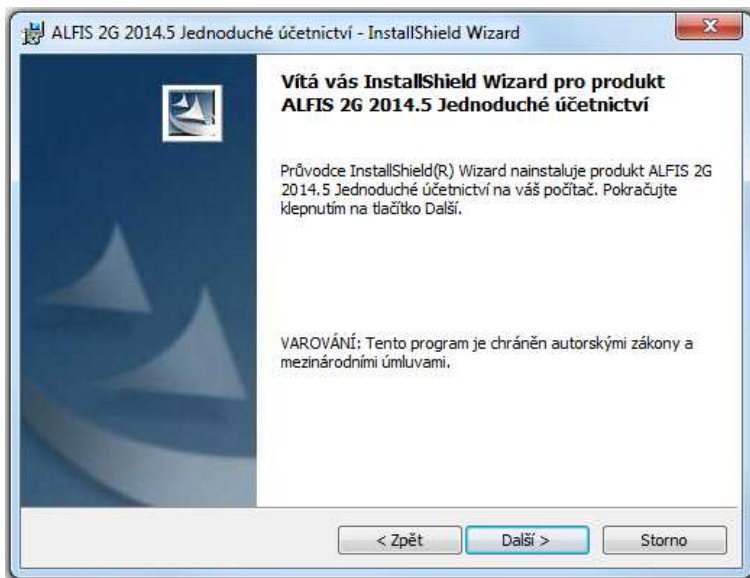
ALFIS 2G 2014.5 Jednoduché účetnictví - InstallShield Wizard

Vítá vás InstallShield Wizard pro produkt ALFIS 2G 2014.5 Jednoduché účetnictví

Průvodce InstallShield(R) Wizard nainstaluje produkt ALFIS 2G 2014.5 Jednoduché účetnictví na váš počítač. Pokračujte klepnutím na tlačítko Další.

VAROVÁNÍ: Tento program je chráněn autorskými zákony a mezinárodními úmluvami.

< Zpět
Další >
Storno